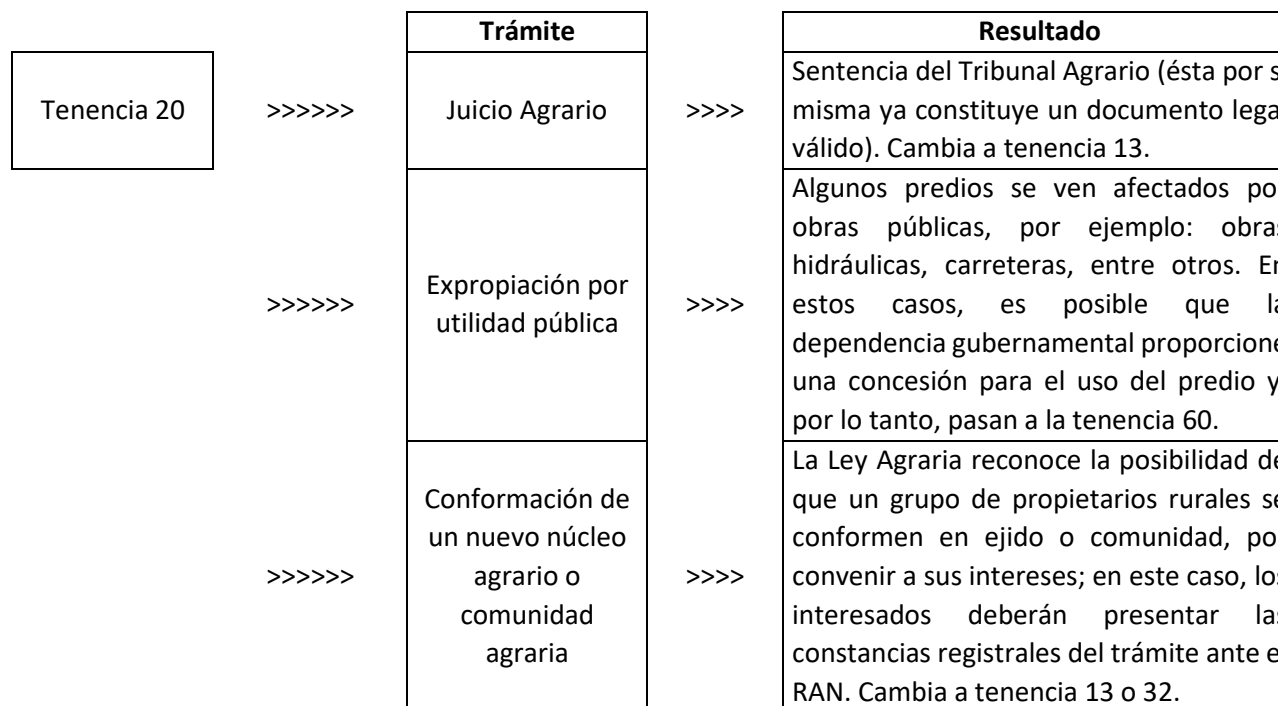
Tenencia 20

| | | Trámite | | Resultado |
|---|---|---|---|---|
| | >>>>>> | Juicio Agrario | >>>> | Sentencia del Tribunal Agrario (ésta por s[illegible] misma ya constituye un documento lega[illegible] válido). Cambia a tenencia 13. |
| | >>>>>> | Expropiación por utilidad pública | >>>> | Algunos predios se ven afectados po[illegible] obras públicas, por ejemplo: obra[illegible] hidráulicas, carreteras, entre otros. E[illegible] estos casos, es posible que l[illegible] dependencia gubernamental proporcion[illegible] una concesión para el uso del predio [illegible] por lo tanto, pasan a la tenencia 60. |
| | >>>>>> | Conformación de un nuevo núcleo agrario o comunidad agraria | >>>> | La Ley Agraria reconoce la posibilidad d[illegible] que un grupo de propietarios rurales s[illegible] conformen en ejido o comunidad, po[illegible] convenir a sus intereses; en este caso, lo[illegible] interesados deberán presentar la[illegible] constancias registrales del trámite ante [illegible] RAN. Cambia a tenencia 13 o 32. |